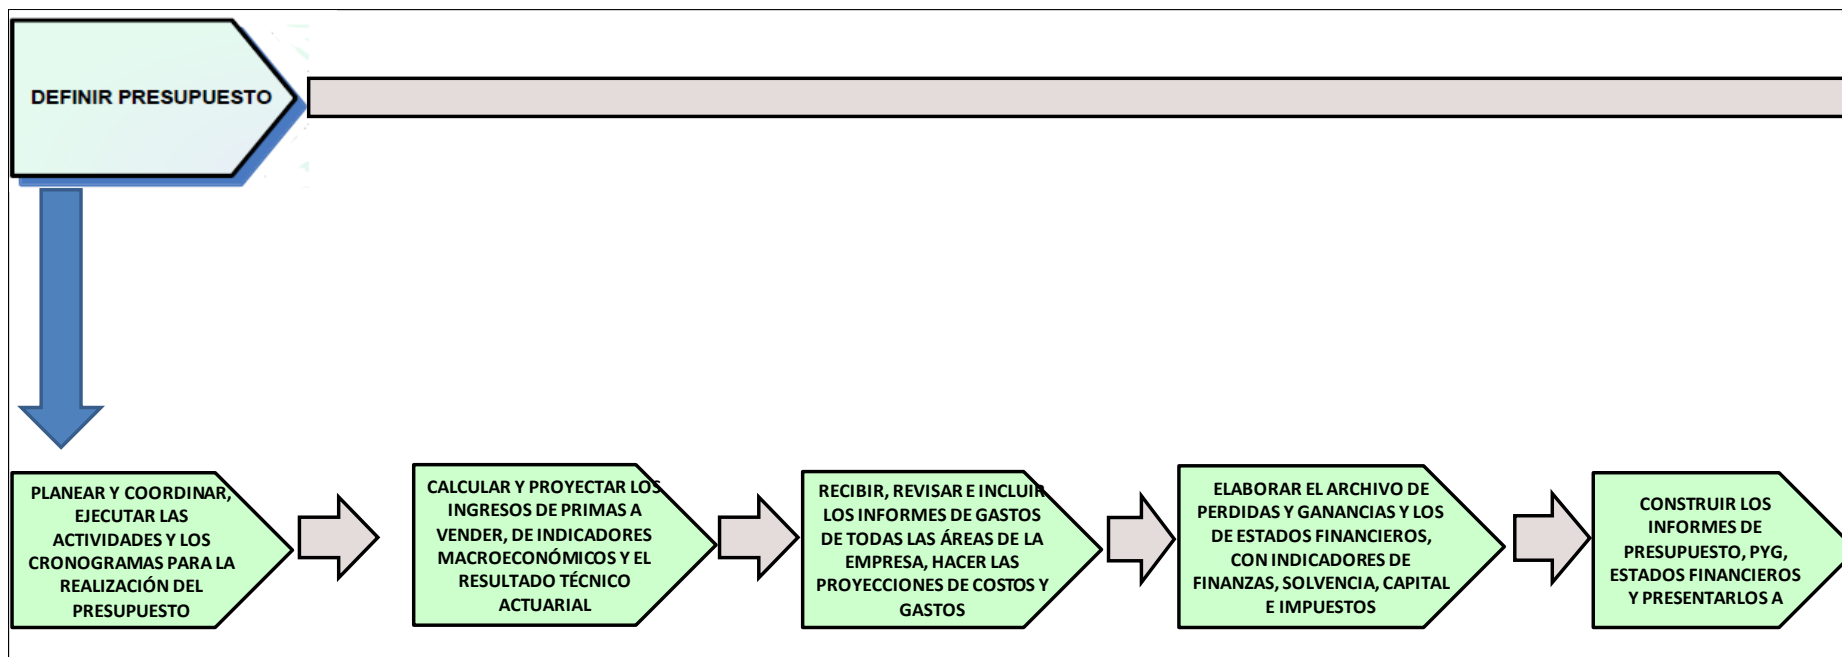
DEFINIR PRESUPUESTO

PLANEAR Y COORDINAR, EJECUTAR LAS ACTIVIDADES Y LOS CRONOGRAMAS PARA LA REALIZACIÓN DEL PRESUPUESTO

CALCULAR Y PROYECTAR LOS INGRESOS DE PRIMAS A VENDER, DE INDICADORES MACROECONÓMICOS Y EL RESULTADO TÉCNICO ACTUARIAL

RECIBIR, REVISAR E INCLUIR LOS INFORMES DE GASTOS DE TODAS LAS ÁREAS DE LA EMPRESA, HACER LAS PROYECCIONES DE COSTOS Y GASTOS

ELABORAR EL ARCHIVO DE PERDIDAS Y GANANCIAS Y LOS DE ESTADOS FINANCIEROS, CON INDICADORES DE FINANZAS, SOLVENCIA, CAPITAL E IMPUESTOS

CONSTRUIR LOS INFORMES DE PRESUPUESTO, PYG, ESTADOS FINANCIEROS Y PRESENTARLOS A